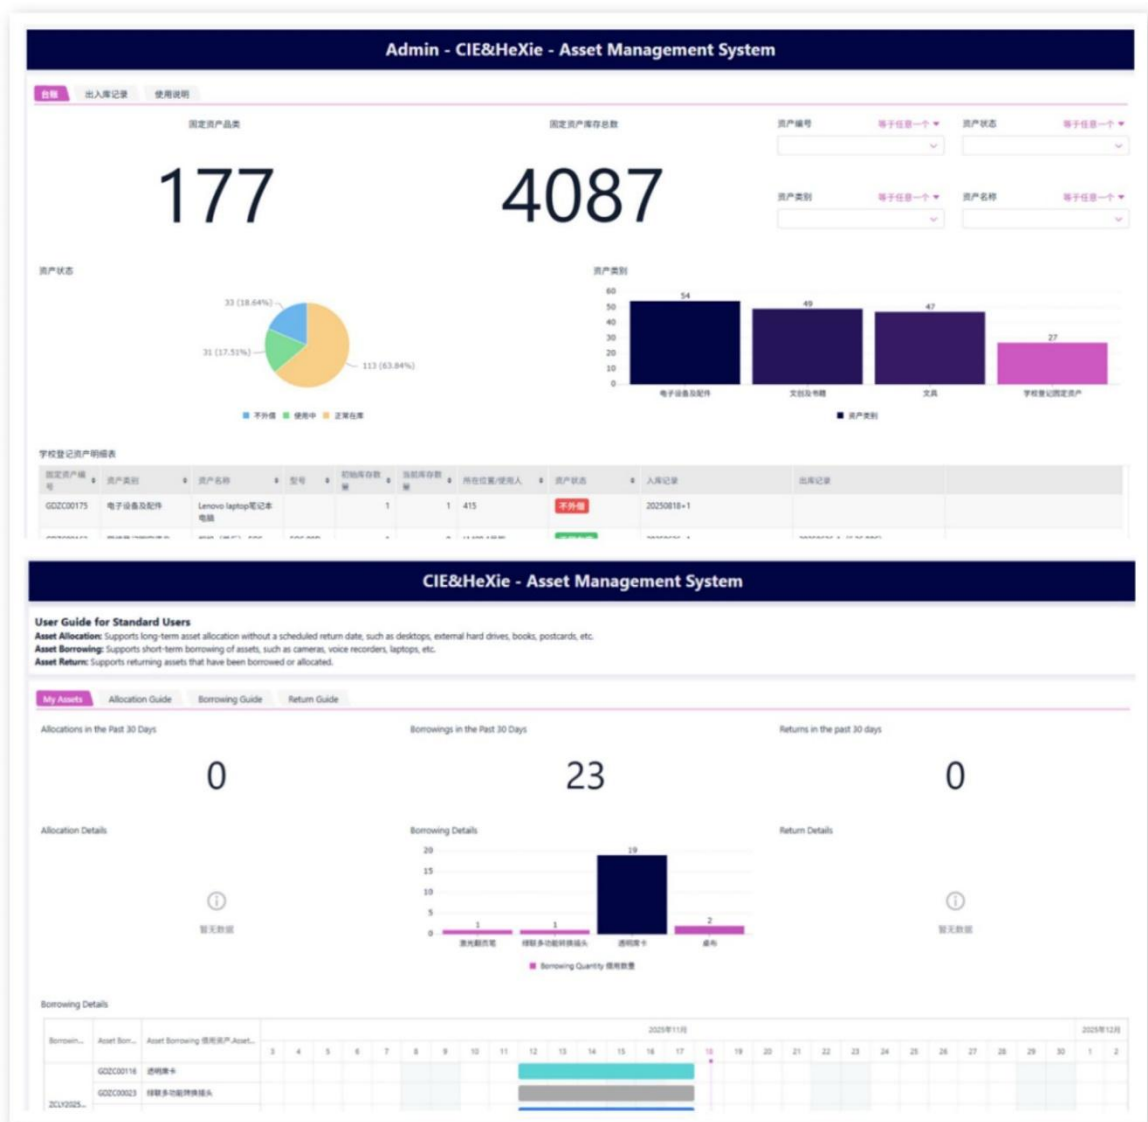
Admin - CIE&HeXie - Asset Management System

台账 出入库记录 使用说明

固定资产品类

177

固定资产库存总数

4087

资产编号 等于任意一个
资产状态 等于任意一个
资产类别 等于任意一个
资产名称 等于任意一个

资产状态

33 (18.64%)
31 (17.51%)
113 (63.84%)

不外借 使用中 正常在库

资产类别

60
50
40
30
20
10
0

54
49
47
27

电子设备及配件 文创及书籍 文具 学校登记固定资产

资产类别

学校登记资产明细表

| 固定资产编号 | 资产类别 | 资产名称 | 型号 | 初始库存数量 | 当前库存数量 | 所在位置/使用人 | 资产状态 | 入库记录 | 出库记录 |
|---|---|---|---|---|---|---|---|---|---|
| GDZC00175 | 电子设备及配件 | Lenovo laptop笔记本电脑 | | 1 | 1 | 415 | 不外借 | 20250818+1 | |

CIE&HeXie - Asset Management System

User Guide for Standard Users
Asset Allocation: Supports long-term asset allocation without a scheduled return date, such as desktops, external hard drives, books, postcards, etc.
Asset Borrowing: Supports short-term borrowing of assets, such as cameras, voice recorders, laptops, etc.
Asset Return: Supports returning assets that have been borrowed or allocated.

My Assets Allocation Guide Borrowing Guide Return Guide

Allocations in the Past 30 Days
0

Borrowings in the Past 30 Days
23

Returns in the past 30 days
0

Allocation Details

暂无数据

Borrowing Details

20
15
10
5
0

1 1 19 2

激光翻页笔 绿联多功能转换插头 透明胸卡 桌布

Borrowing Quantity 借用数量

Return Details

暂无数据

Borrowing Details

| Borrowin... | Asset Bor... | Asset Borrowing 借用资产-Asset... |
|---|---|---|
| | GDZC00116 | 透明胸卡 |
| ZCLY2025... | GDZC00023 | 绿联多功能转换插头 |

2025年11月
3 4 5 6 7 8 9 10 11 12 13 14 15 16 17 18 19 20 21 22 23 24 25 26 27 28 29 30
2025年12月
1 2